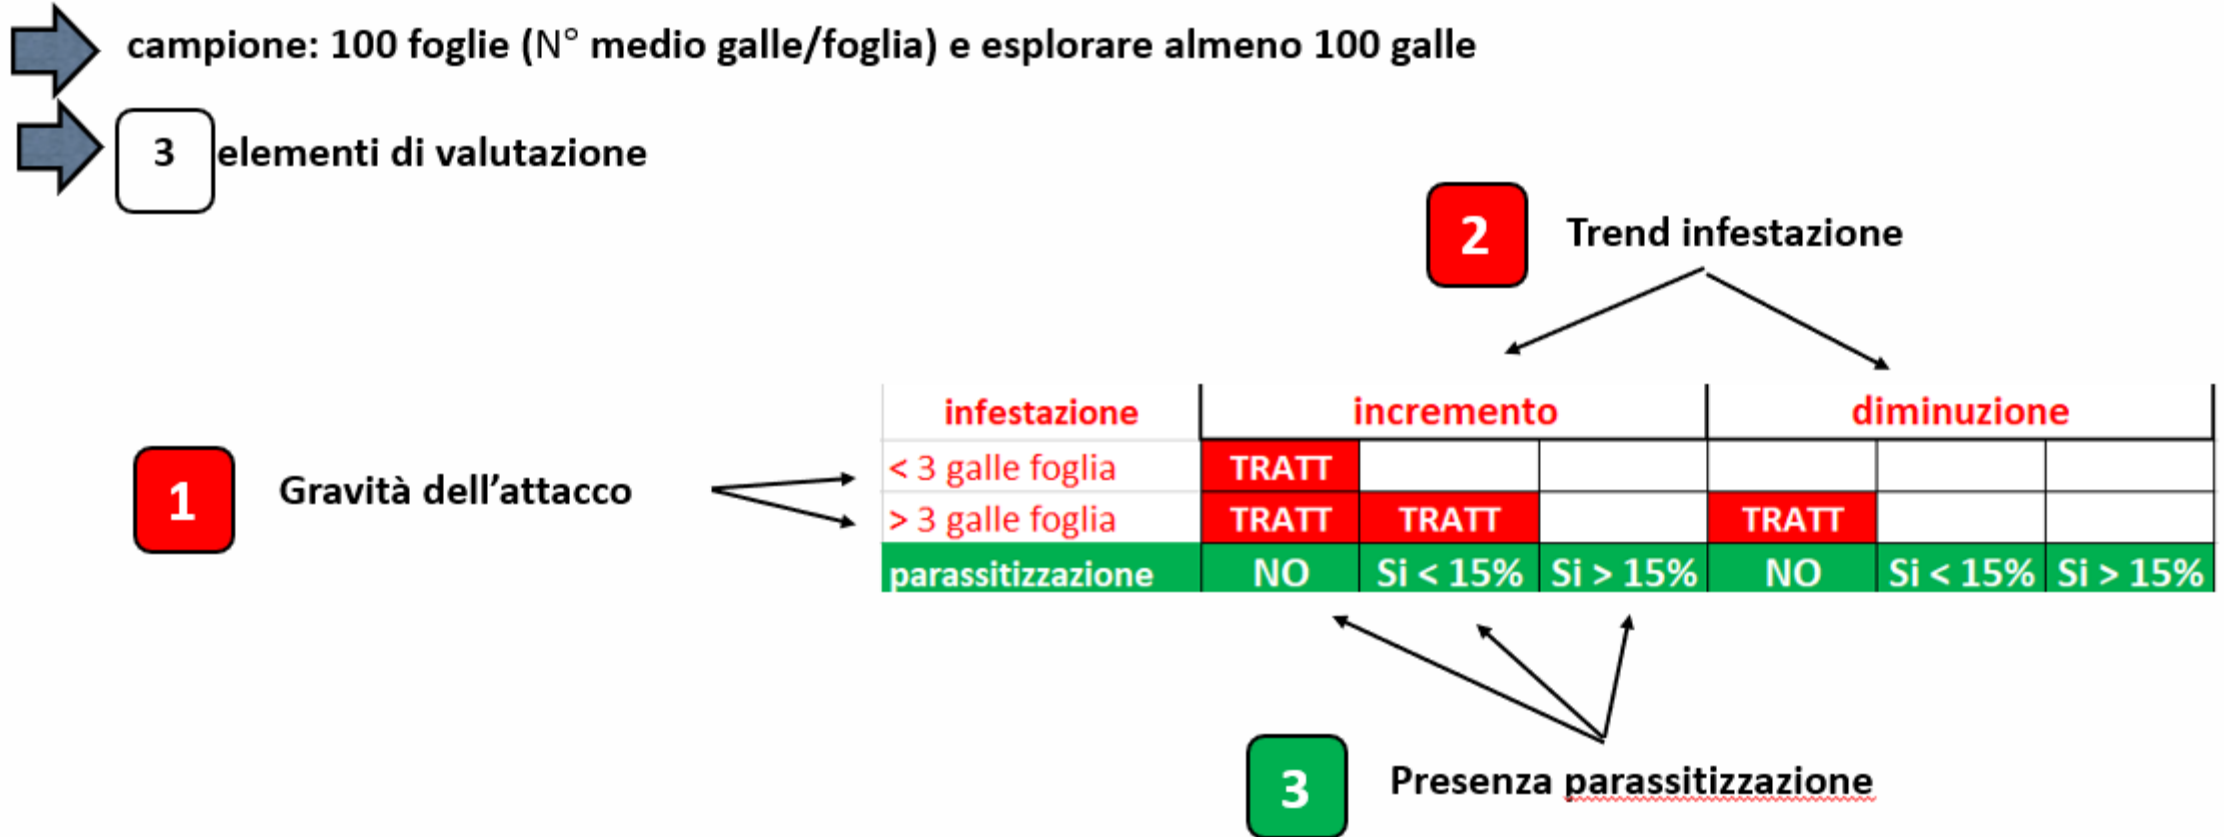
campione: 100 foglie (N° medio galle/foglia) e esplorare almeno 100 galle

3 elementi di valutazione

2 Trend infestazione

1 Gravità dell'attacco

| infestazione | incremento | | | diminuzione | | |
|---|---|---|---|---|---|---|
| < 3 galle foglia | TRATT | | | | | |
| > 3 galle foglia | TRATT | TRATT | | TRATT | | |
| parassitizzazione | NO | Si < 15% | Si > 15% | NO | Si < 15% | Si > 15% |

3 Presenza parassitizzazione